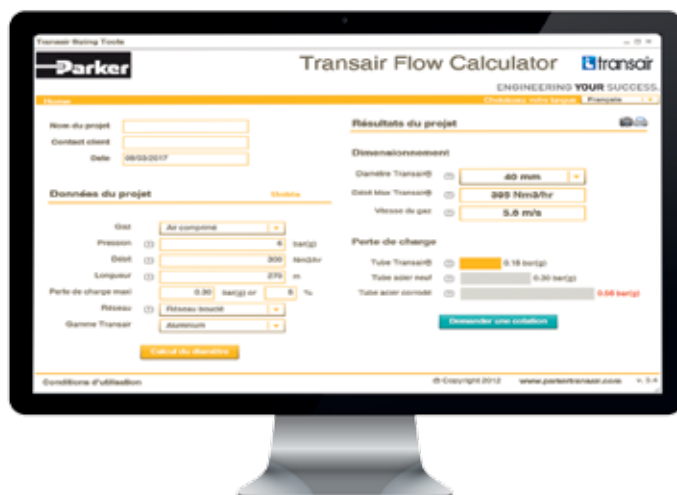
Transair Sizing Tools

Parker

Transair Flow Calculator

transair

ENGINEERING YOUR SUCCESS.

Home

Choisissez votre langue Français

Nom du projet

Contact client

Date 08/03/2017

Données du projet

Unités

Gaz Air comprimé

Pression 6 bar(g)

Débit 300 Nm3/hr

Longueur 270 m

Perte de charge maxi 0.30 bar(g) or 5 %

Réseau Réseau bouclé

Gamme Transair Aluminium

Calcul du diamètre

Résultats du projet

Dimensionnement

Diamètre Transair® 40 mm

Débit Max Transair® 395 Nm3/hr

Vitesse du gaz 5.8 m/s

Perte de charge

Tube Transair® 0.15 bar(g)

Tube acier neuf 0.30 bar(g)

Tube acier corrodé 0.56 bar(g)

Demander une cotation

Conditions d'utilisation

© Copyright 2012

www.parkertransair.com

v. 3.4